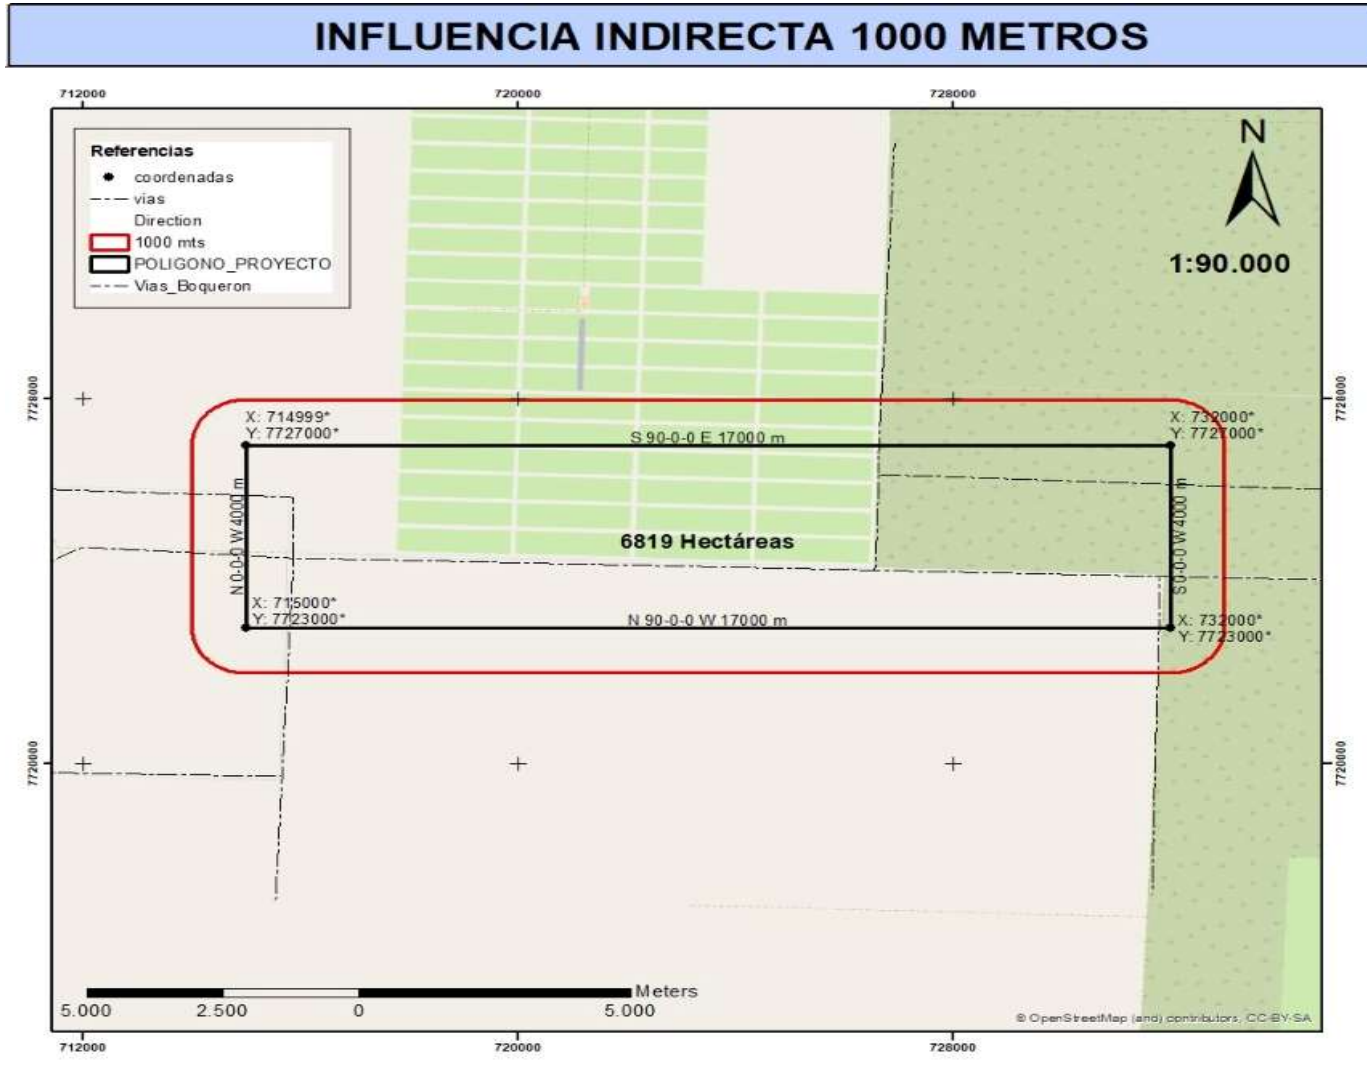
INFLUENCIA INDIRECTA 1000 METROS

712000
720000
728000

Referencias
coordenadas
vias
Direction
1000 mts
POLIGONO_PROYECTO
Vias_Boqueron

N

1:90.000

7728000
7728000

X: 714999*
Y: 7727000*

X: 732000*
Y: 7727000*

S 90-0-0 E 17000 m

N 0-0-0 W 4000 m

S 0-0-0 W 4000 m

6819 Hectáreas

X: 715000*
Y: 7723000*

N 90-0-0 W 17000 m

X: 732000*
Y: 7723000*

7720000
7720000

5.000 2.500 0 5.000 Meters

© OpenStreetMap (and) contributors, CC-BY-SA

712000
720000
728000